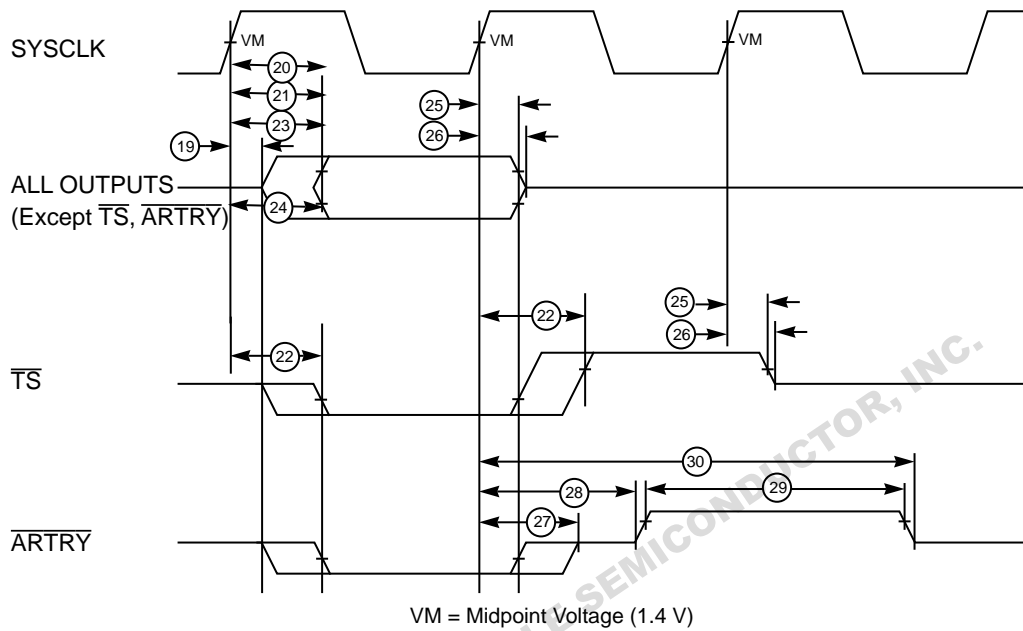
SYSCLK

VM

VM

VM

20

21

23

19

25

26

ALL OUTPUTS
(Except $\overline{TS}$, $\overline{ARTRY}$)

24

22

25

26

22

$\overline{TS}$

30

28

29

27

$\overline{ARTRY}$

VM = Midpoint Voltage (1.4 V)

SEMICONDUCTOR, INC.